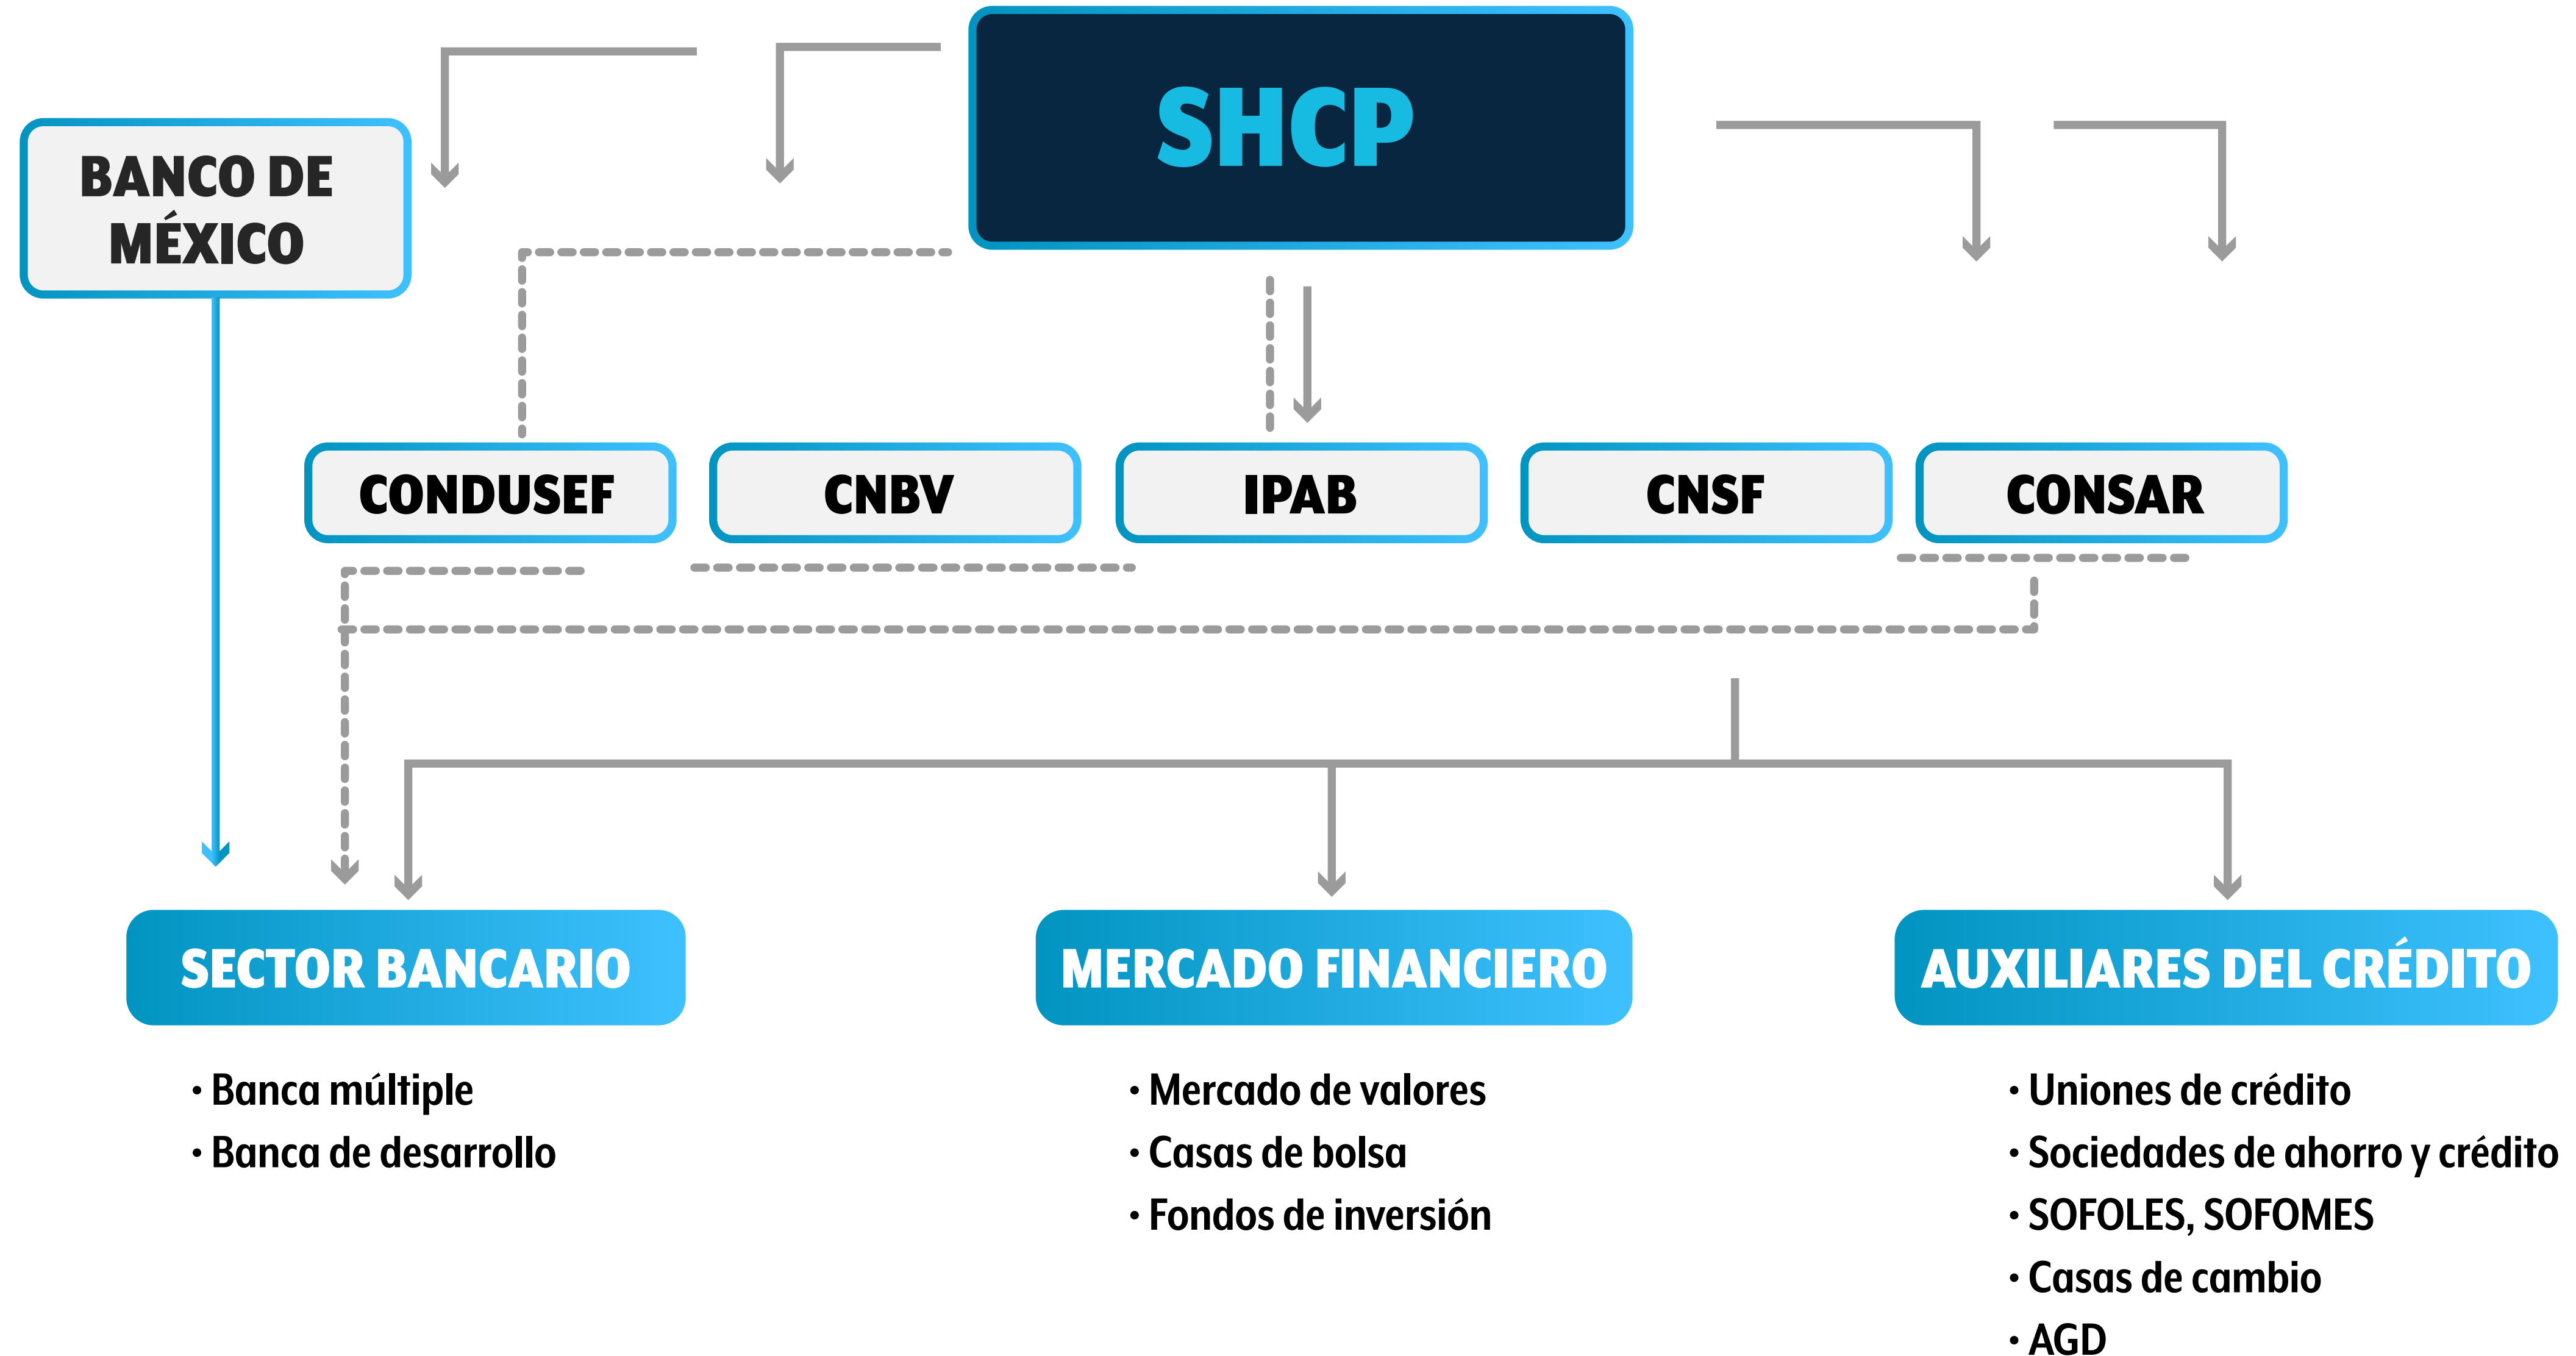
SHCP

BANCO DE MÉXICO

CONDUSEF

CNBV

IPAB

CNSF

CONSAR

SECTOR BANCARIO

• Banca múltiple
• Banca de desarrollo

MERCADO FINANCIERO

• Mercado de valores
• Casas de bolsa
• Fondos de inversión

AUXILIARES DEL CRÉDITO

• Uniones de crédito
• Sociedades de ahorro y crédito
• SOFOLES, SOFOMES
• Casas de cambio
• AGD